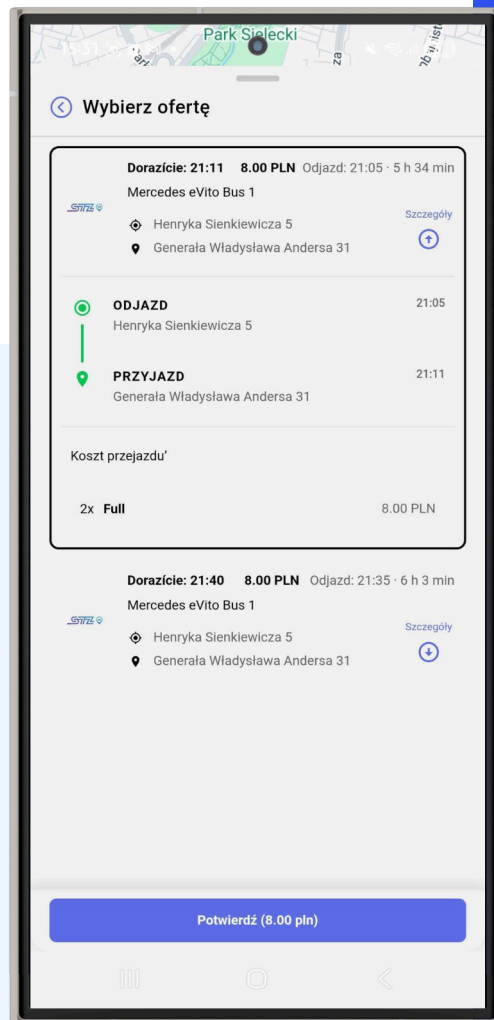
15:31

Park Sielecki

Wybierz ofertę

Dorazície: 21:11 8.00 PLN Odjazd: 21:05 · 5 h 34 min
Mercedes eVito Bus 1
STS
Henryka Sienkiewicza 5
Generała Władysława Andersa 31
Szczegóły

ODJAZD 21:05
Henryka Sienkiewicza 5

PRZYJAZD 21:11
Generała Władysława Andersa 31

Koszt przejazdu'

2x Full 8.00 PLN

Dorazície: 21:40 8.00 PLN Odjazd: 21:35 · 6 h 3 min
Mercedes eVito Bus 1
STS
Henryka Sienkiewicza 5
Generała Władysława Andersa 31
Szczegóły

Potwierdź (8.00 pln)